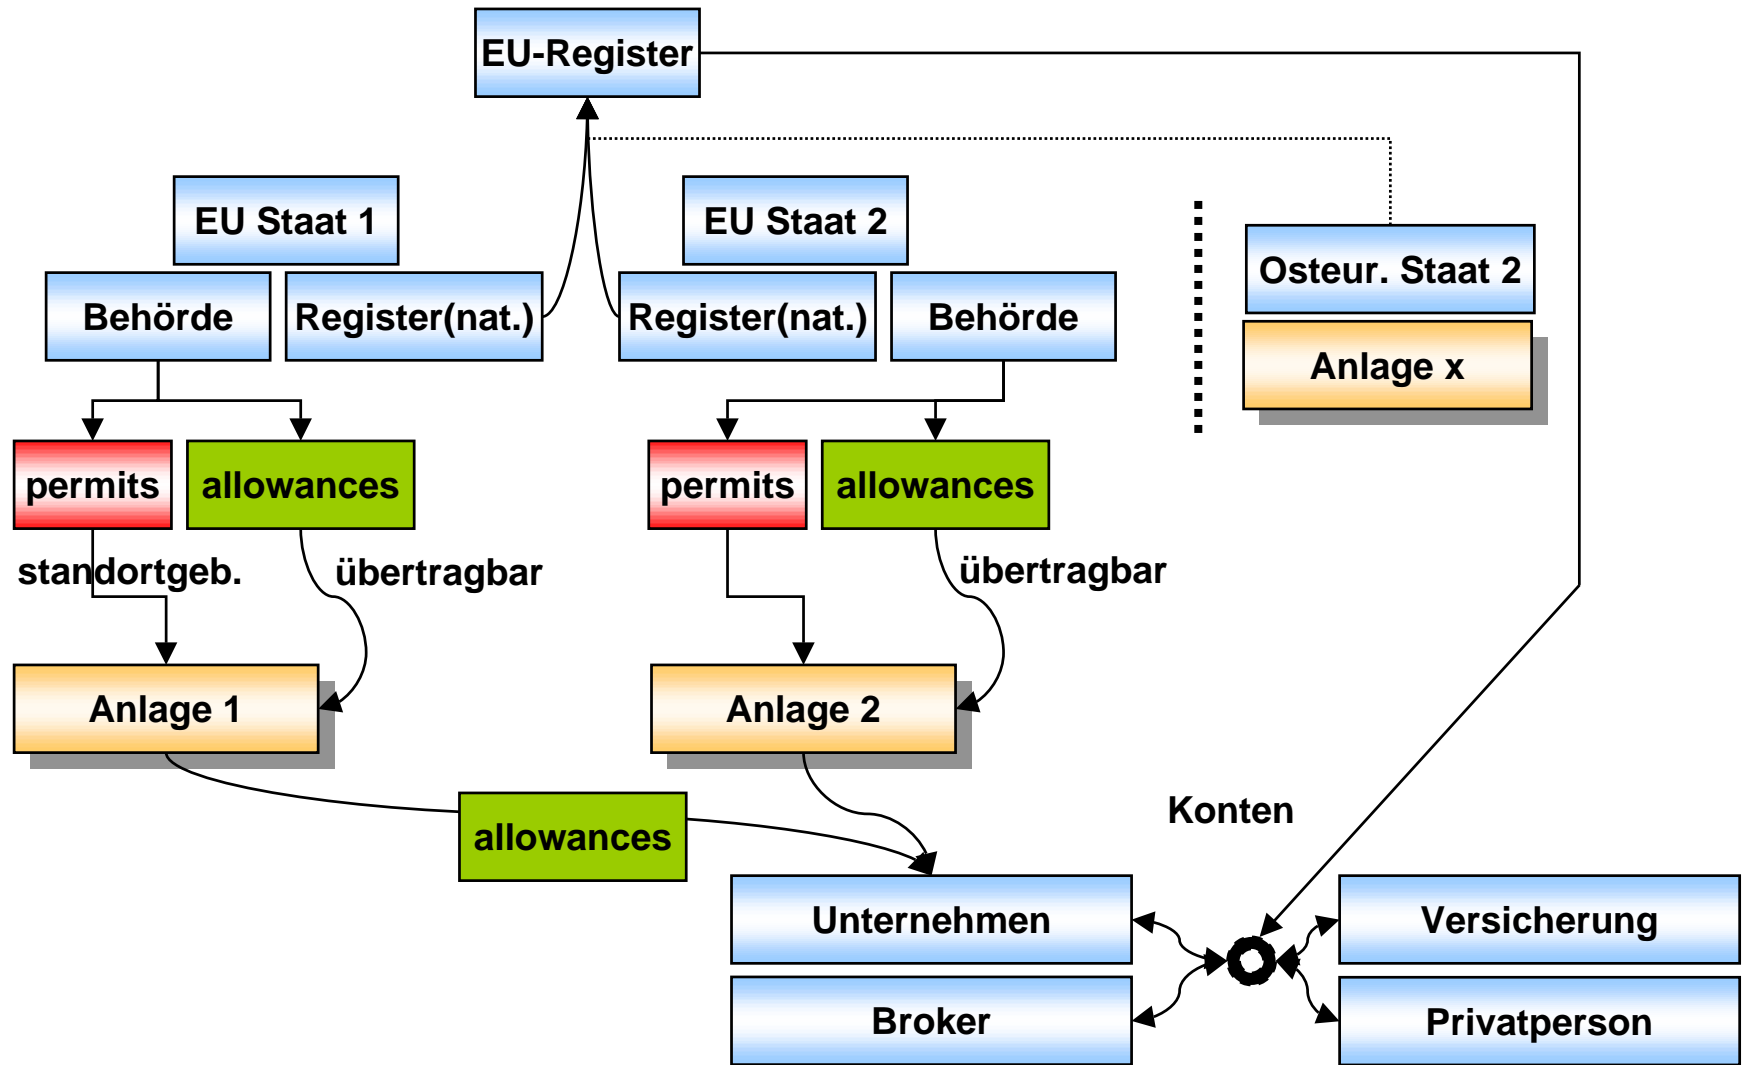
EU-Register

EU Staat 1

Behörde

Register(nat.)

EU Staat 2

Register(nat.)

Behörde

Osteur. Staat 2

Anlage x

permits

allowances

permits

allowances

standortgeb.

übertragbar

übertragbar

Anlage 1

Anlage 2

allowances

Konten

Unternehmen

Broker

Versicherung

Privatperson